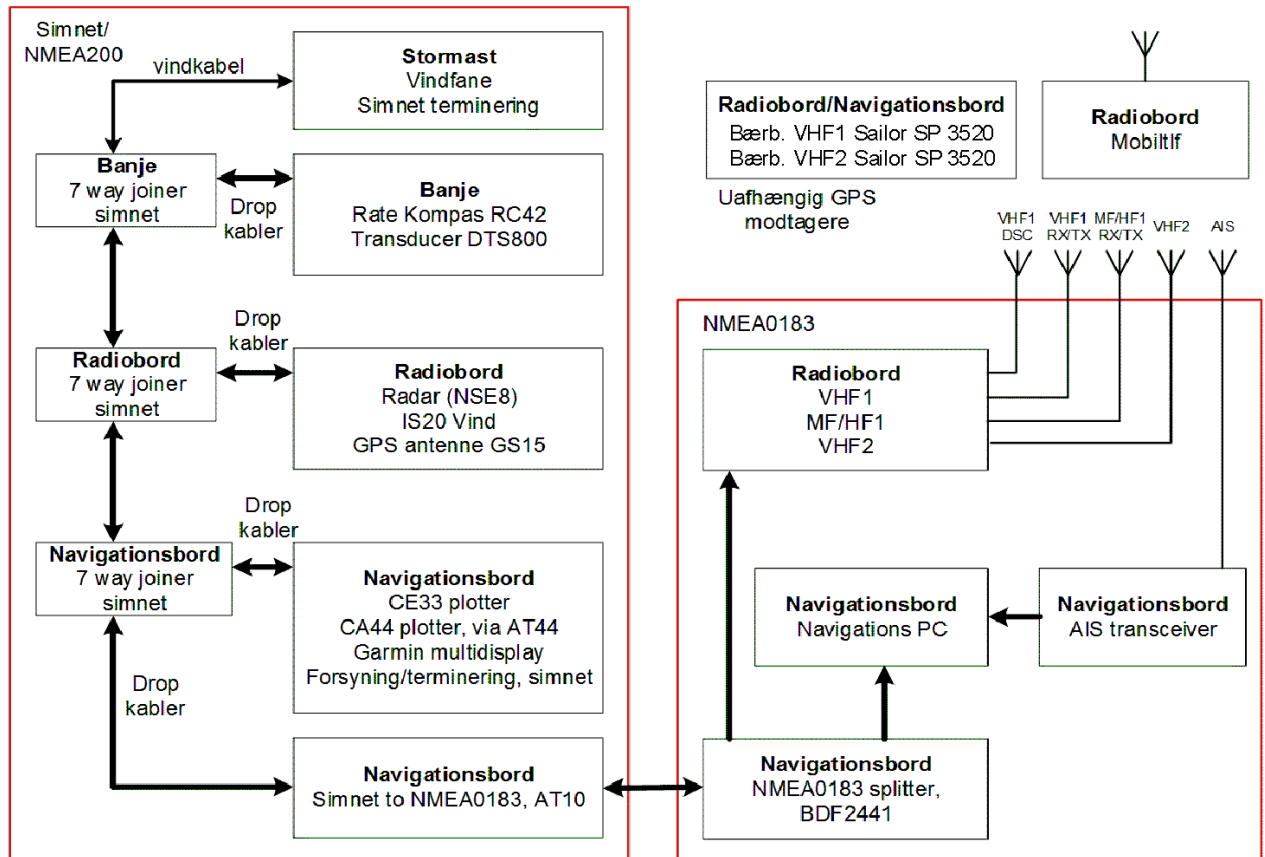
Simnet/
NMEA200

vindkabel

**Stormast**
Vindfane
Simnet terminering

**Banje**
7 way joiner
simnet

Drop
kabler

**Banje**
Rate Kompas RC42
Transducer DTS800

Drop
kabler

**Radiobord**
7 way joiner
simnet

**Radiobord**
Radar (NSE8)
IS20 Vind
GPS antenne GS15

Drop
kabler

**Navigationsbord**
7 way joiner
simnet

**Navigationsbord**
CE33 plotter
CA44 plotter, via AT44
Garmin multidisplay
Forsyning/terminering, simnet

Drop
kabler

**Navigationsbord**
Simnet to NMEA0183, AT10

**Radiobord/Navigationsbord**
Bærb. VHF1 Sailor SP 3520
Bærb. VHF2 Sailor SP 3520

Uafhængig GPS
modtagere

**Radiobord**
Mobiltlf

VHF1
DSC

VHF1
RX/TX

MF/HF1
RX/TX

VHF2

AIS

NMEA0183

**Radiobord**
VHF1
MF/HF1
VHF2

**Navigationsbord**
Navigations PC

**Navigationsbord**
AIS transceiver

**Navigationsbord**
NMEA0183 splitter,
BDF2441